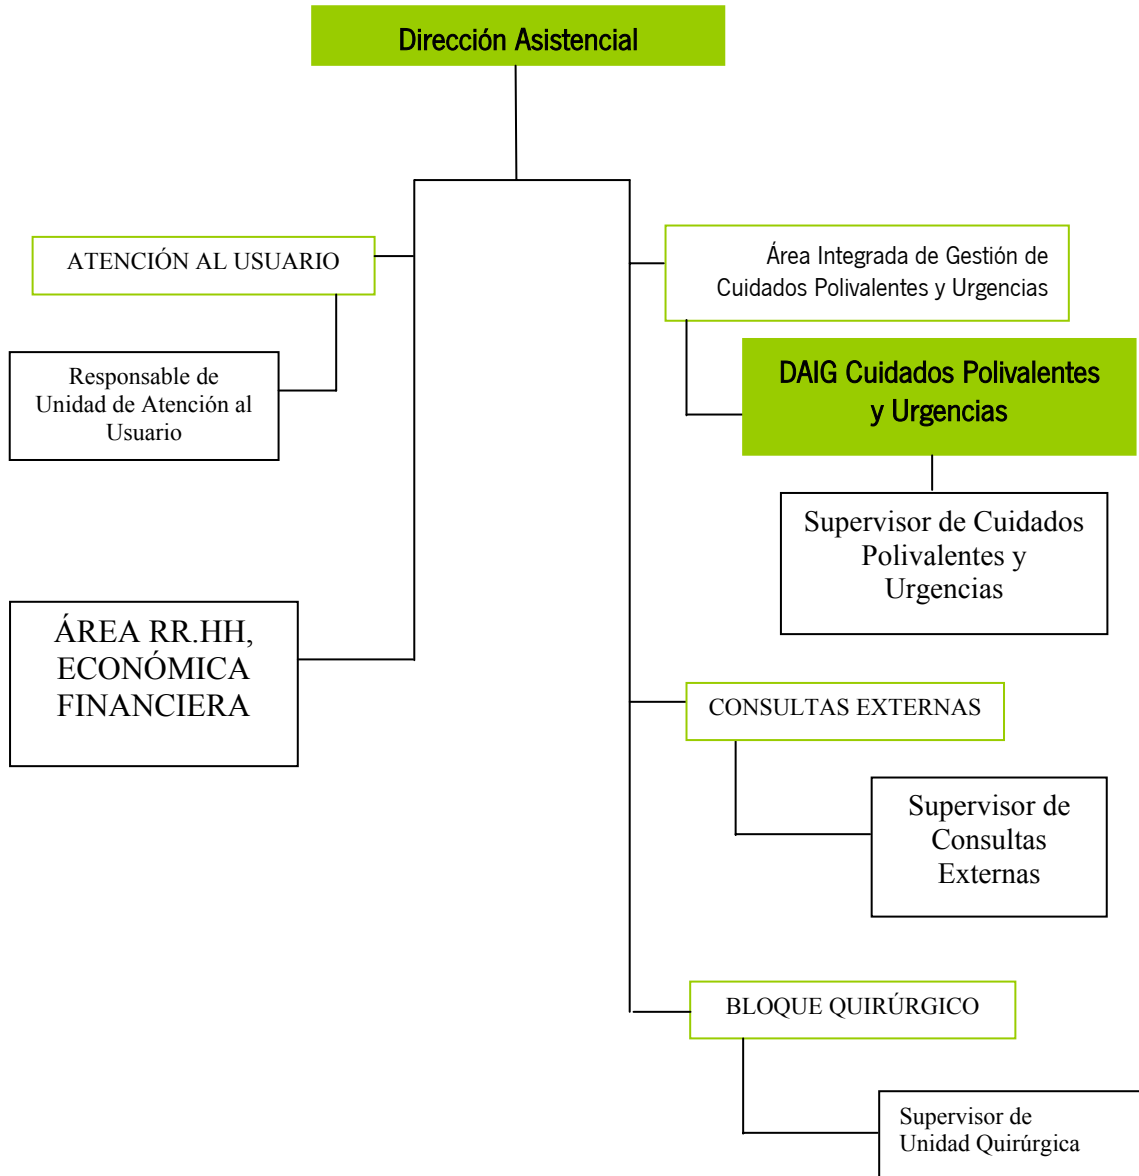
Dirección Asistencial

ATENCIÓN AL USUARIO

Responsable de Unidad de Atención al Usuario

ÁREA RR.HH, ECONÓMICA FINANCIERA

Área Integrada de Gestión de Cuidados Polivalentes y Urgencias

DAIG Cuidados Polivalentes y Urgencias

Supervisor de Cuidados Polivalentes y Urgencias

CONSULTAS EXTERNAS

Supervisor de Consultas Externas

BLOQUE QUIRÚRGICO

Supervisor de Unidad Quirúrgica